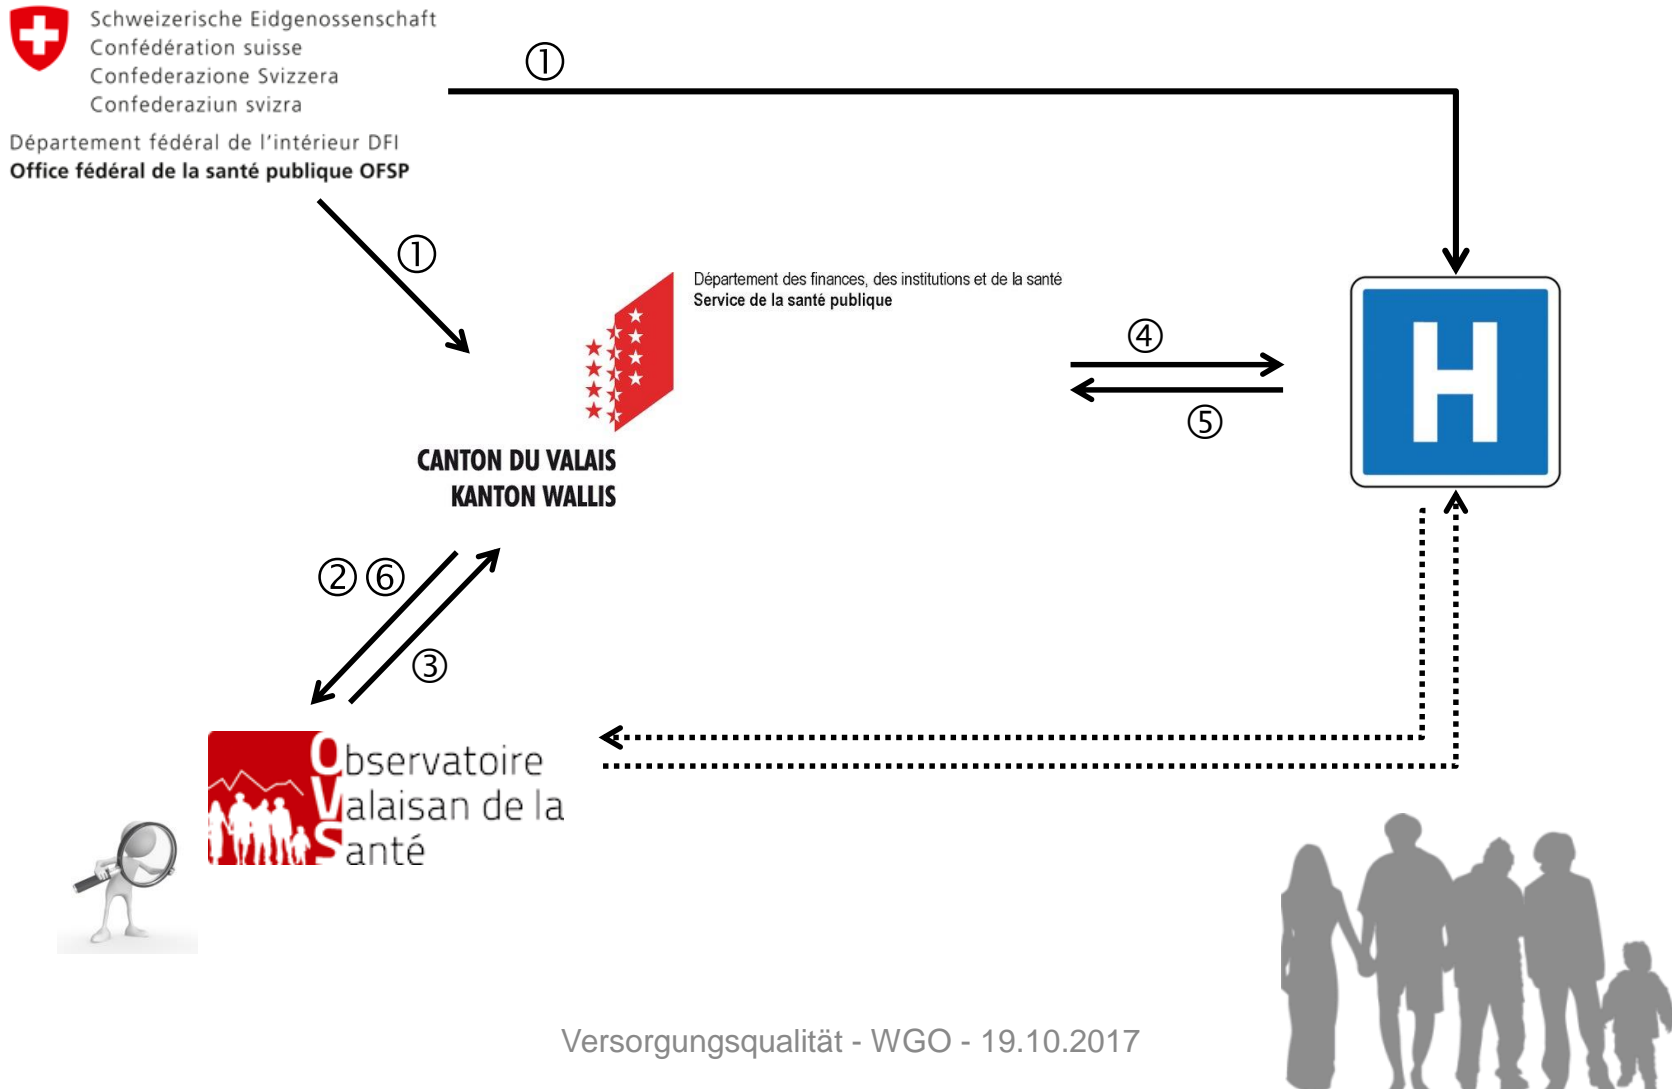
Schweizerische Eidgenossenschaft
Confédération suisse
Confederazione Svizzera
Confederaziun svizra

Département fédéral de l'intérieur DFI
Office fédéral de la santé publique OFSP

①

①

Département des finances, des institutions et de la santé
Service de la santé publique

CANTON DU VALAIS
KANTON WALLIS

④

⑤

H

② ⑥

③

Observatoire Valaisan de la Santé

Versorgungsqualität - WGO - 19.10.2017